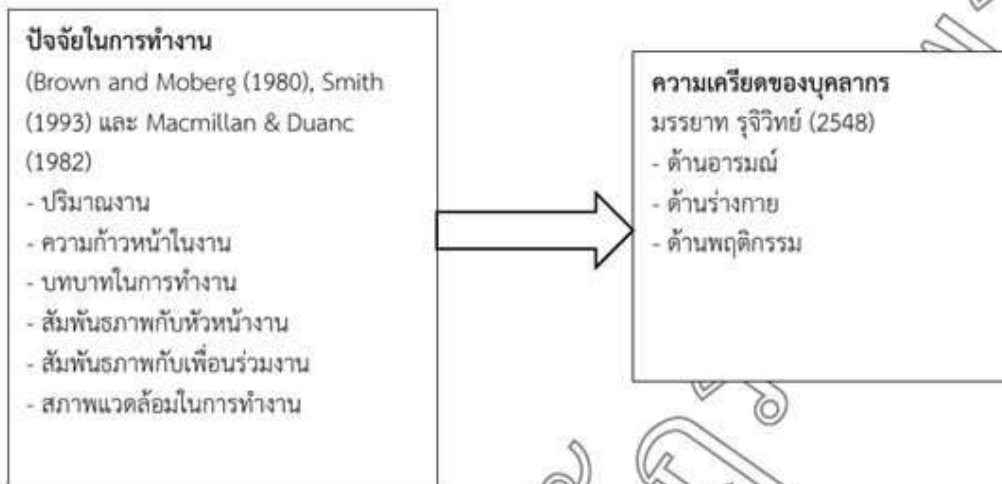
ปัจจัยในการทำงาน
(Brown and Moberg (1980), Smith (1993) และ Macmillan & Duanc (1982)
- ปริมาณงาน
- ความก้าวหน้าในงาน
- บทบาทในการทำงาน
- สัมพันธภาพกับหัวหน้างาน
- สัมพันธภาพกับเพื่อนร่วมงาน
- สภาพแวดล้อมในการทำงาน

ความเครียดของบุคลากร
มรรยาท รุจิวิทย์ (2548)
- ด้านอารมณ์
- ด้านร่างกาย
- ด้านพฤติกรรม